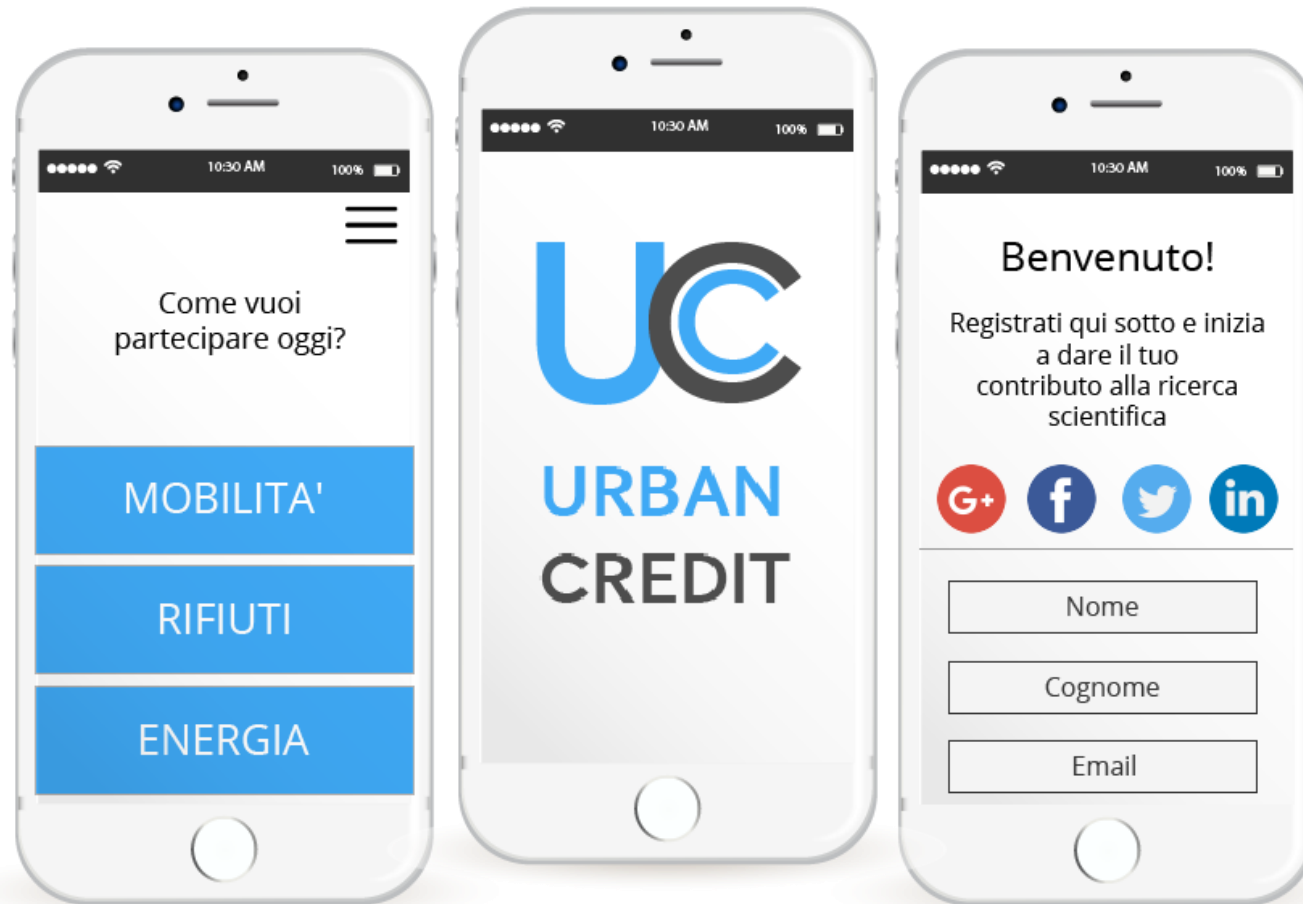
10:30 AM 100%

Come vuoi partecipare oggi?

MOBILITA'

RIFIUTI

ENERGIA

10:30 AM 100%

UC

URBAN CREDIT

10:30 AM 100%

Benvenuto!

Registrati qui sotto e inizia a dare il tuo contributo alla ricerca scientifica

G+ f in

Nome

Cognome

Email